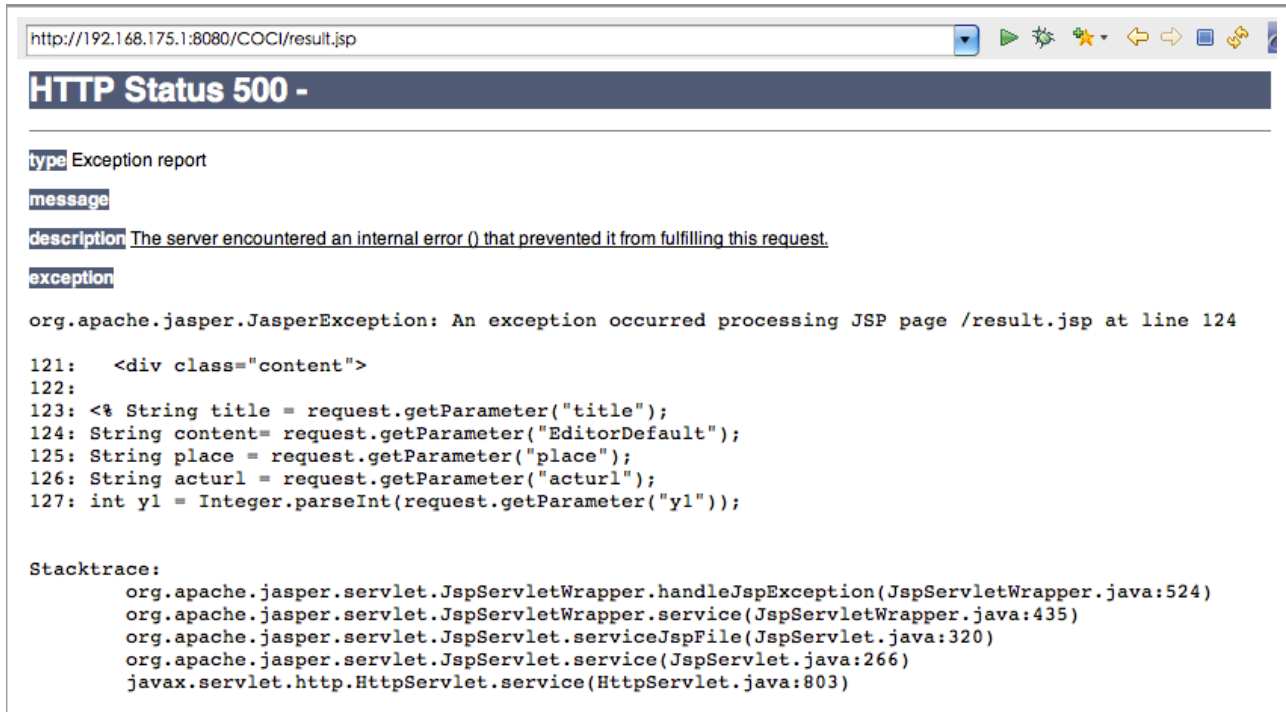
http://192.168.175.1:8080/COCI/result.jsp

HTTP Status 500 -

type Exception report

message

description The server encountered an internal error () that prevented it from fulfilling this request.

exception

org.apache.jasper.JasperException: An exception occurred processing JSP page /result.jsp at line 124

121:   <div class="content">
122:
123: <% String title = request.getParameter("title");
124: String content= request.getParameter("EditorDefault");
125: String place = request.getParameter("place");
126: String acturl = request.getParameter("acturl");
127: int yl = Integer.parseInt(request.getParameter("yl"));

Stacktrace:
org.apache.jasper.servlet.JspServletWrapper.handleJspException(JspServletWrapper.java:524)
org.apache.jasper.servlet.JspServletWrapper.service(JspServletWrapper.java:435)
org.apache.jasper.servlet.JspServlet.serviceJspFile(JspServlet.java:320)
org.apache.jasper.servlet.JspServlet.service(JspServlet.java:266)
javax.servlet.http.HttpServlet.service(HttpServlet.java:803)